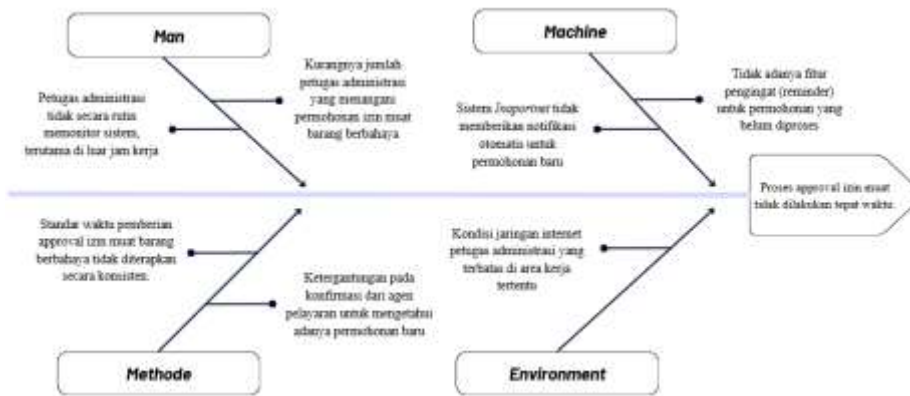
Man

Kurangnya jumlah petugas administrasi yang menangani permohonan izin muat barang berbahaya

Petugas administrasi tidak secara rutin memonitor sistem, terutama di luar jam kerja

Machine

Tidak adanya fitur pengingat (reminder) untuk permohonan yang belum diproses

Sistem Jasportnet tidak memberikan notifikasi otomatis untuk permohonan baru

Proses approval izin muat tidak dilakukan tepat waktu.

Standar waktu pemberian approval izin muat barang berbahaya tidak diterapkan secara konsisten.

Ketergantungan pada konfirmasi dari agen pelayaran untuk mengetahui adanya permohonan baru.

Kondisi jaringan internet petugas administrasi yang terbatas di area kerja tertentu

Methode

Environment